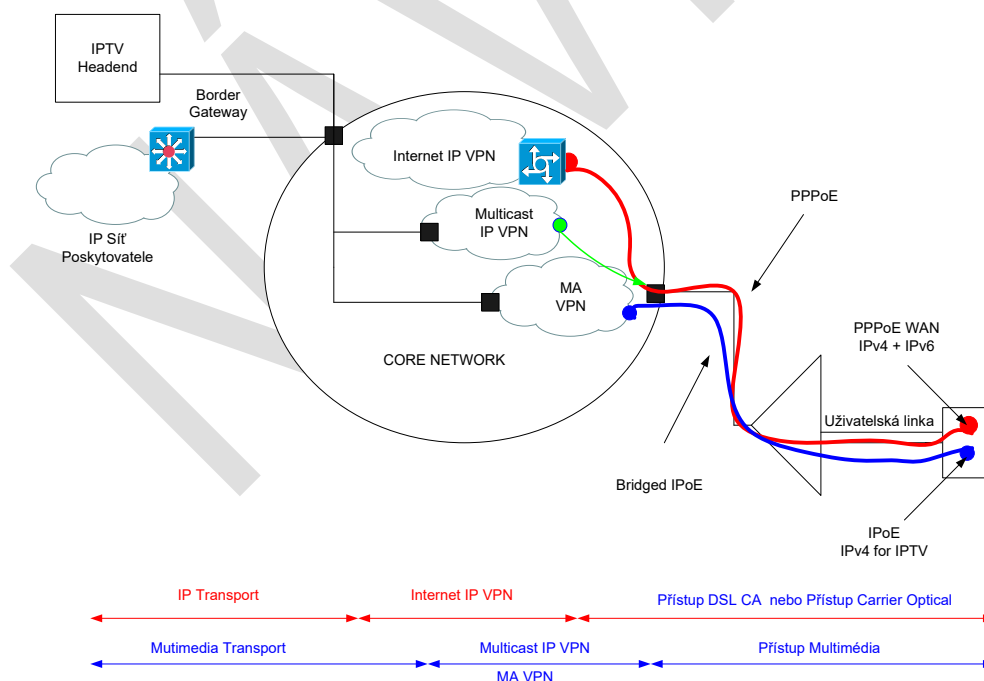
IPTV Headend

Border Gateway

IP Síť Poskytovatele

Internet IP VPN

Multicast IP VPN

MA VPN

CORE NETWORK

PPPoE

PPPoE WAN IPv4 + IPv6

Uživatelská linka

Bridged IPoE

IPoE IPv4 for IPTV

IP Transport

Internet IP VPN

Přístup DSL CA nebo Přístup Carrier Optical

Mutimedia Transport

Multicast IP VPN

Přístup Multimédia

MA VPN